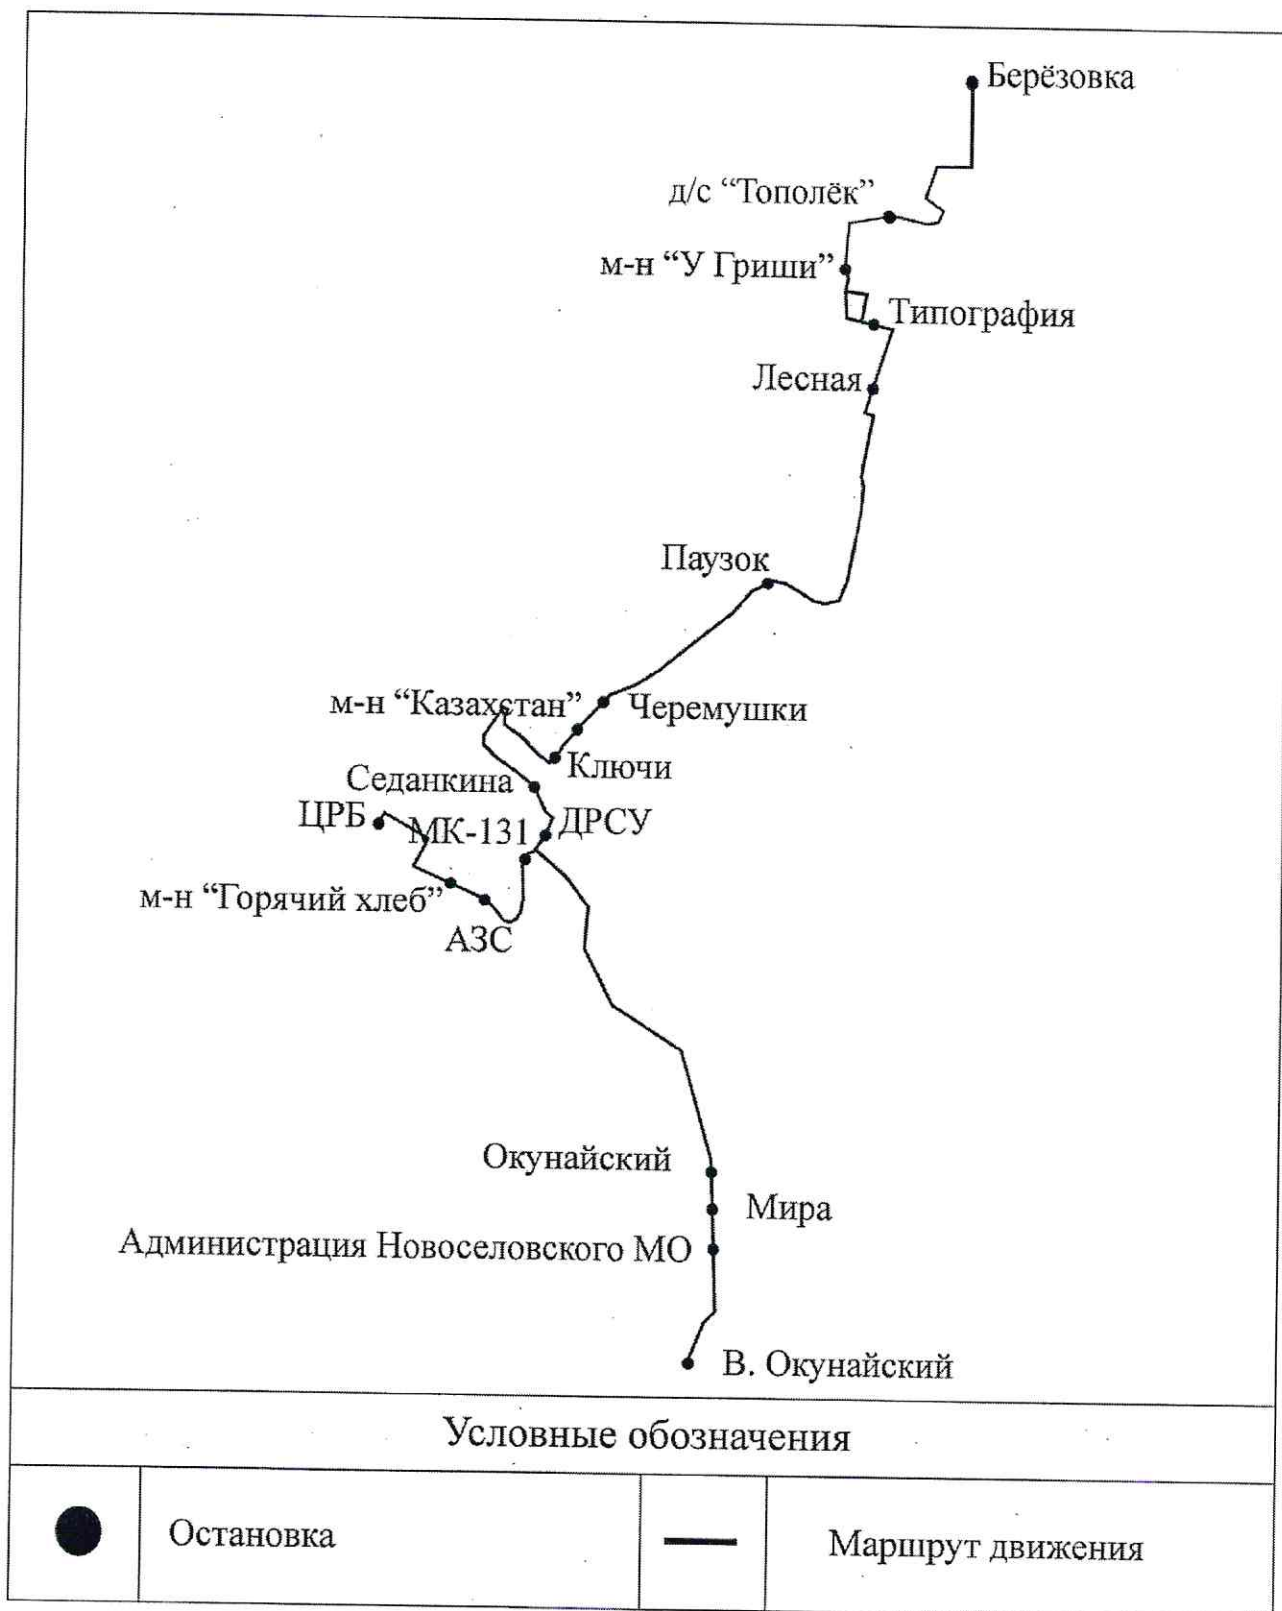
Берёзовка

д/с "Тополёк"

м-н "У Гриши"

Типография

Лесная

Паузок

м-н "Казахстан"

Черемушки

Ключи

Седанкина

ЦРБ

МК-131

ДРСУ

м-н "Горячий хлеб"

АЗС

Окунайский

Мира

Администрация Новоселовского МО

В. Окунайский

Условные обозначения

| | Остановка | | Маршрут движения |
|---|---|---|---|